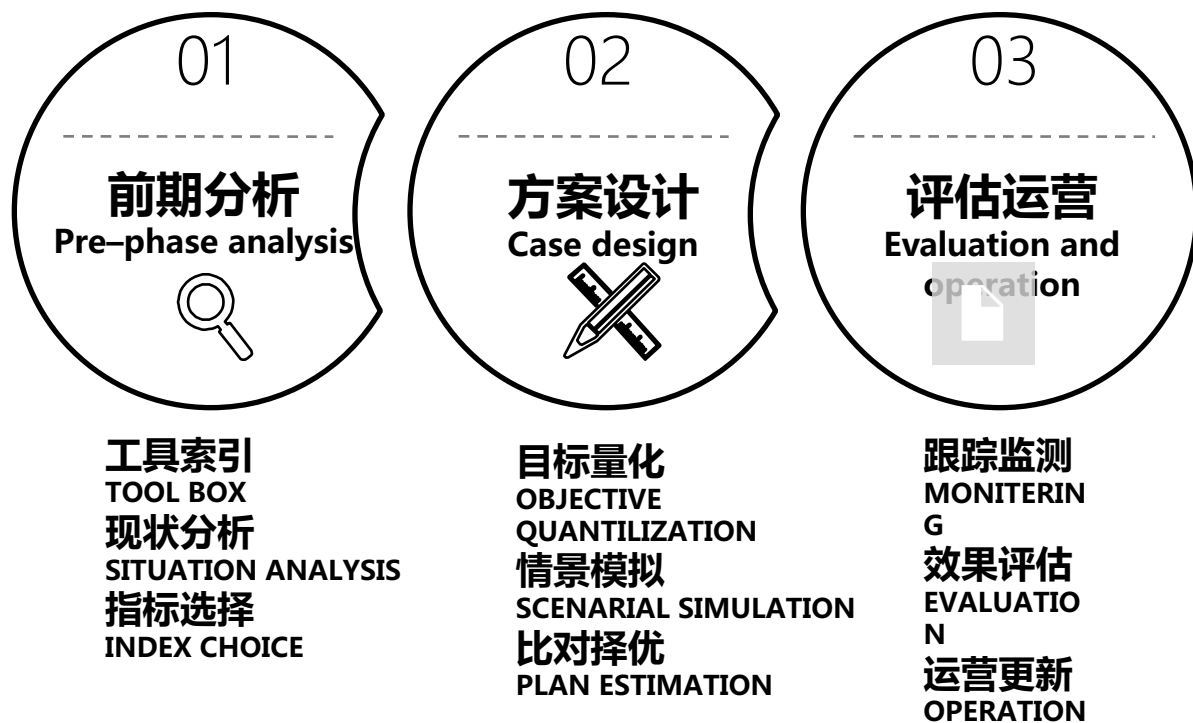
01

前期分析
Pre–phase analysis

02

方案设计
Case design

03

评估运营
Evaluation and operation

工具索引
TOOL BOX
现状分析
SITUATION ANALYSIS
指标选择
INDEX CHOICE

目标量化
OBJECTIVE QUANTILIZATION
情景模拟
SCENARIAL SIMULATION
比对择优
PLAN ESTIMATION

跟踪监测
MONITERING
效果评估
EVALUATION
运营更新
OPERATION